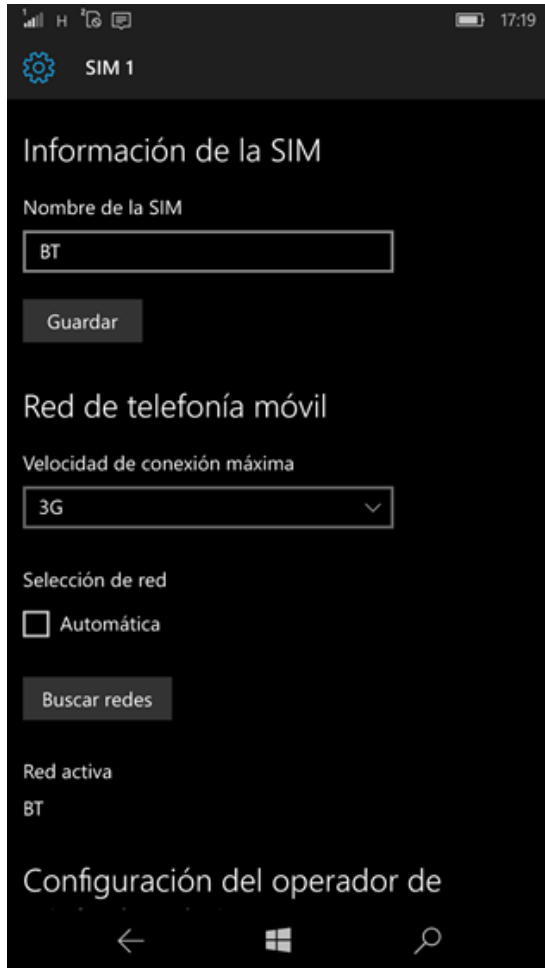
H 17:19

SIM 1

Información de la SIM

Nombre de la SIM

BT

Guardar

Red de telefonía móvil

Velocidad de conexión máxima

3G

Selección de red

Automática

Buscar redes

Red activa

BT

Configuración del operador de

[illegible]